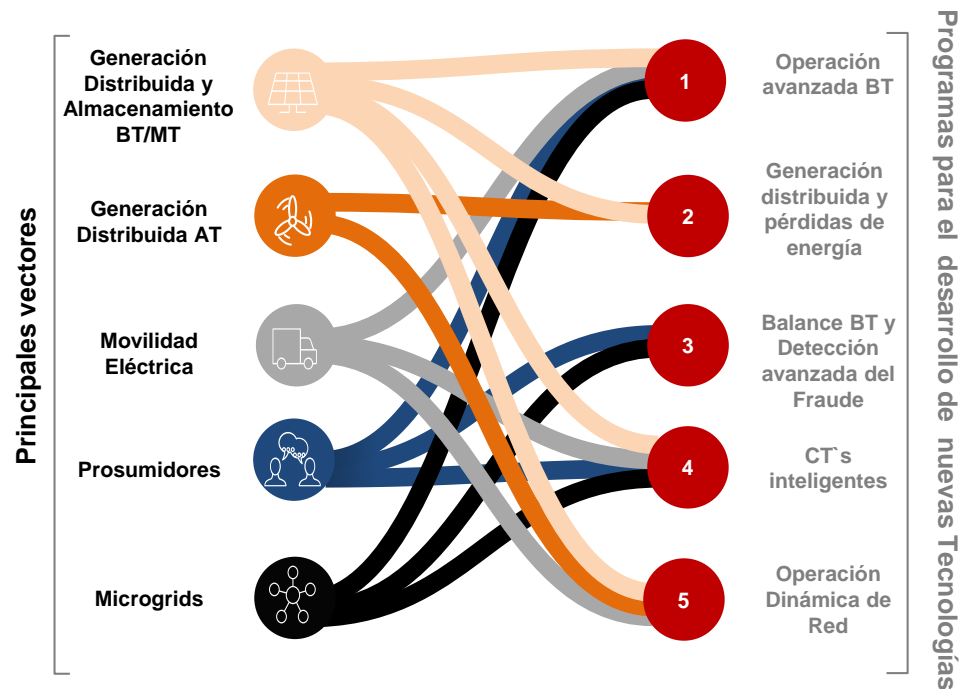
Principales vectores

Generación Distribuida y Almacenamiento BT/MT

Generación Distribuida AT

Movilidad Eléctrica

Prosumidores

Microgrids

1

2

3

4

5

Operación avanzada BT

Generación distribuida y pérdidas de energía

Balance BT y Detección avanzada del Fraude

CT`s inteligentes

Operación Dinámica de Red

Programas para el desarrollo de nuevas Tecnologías